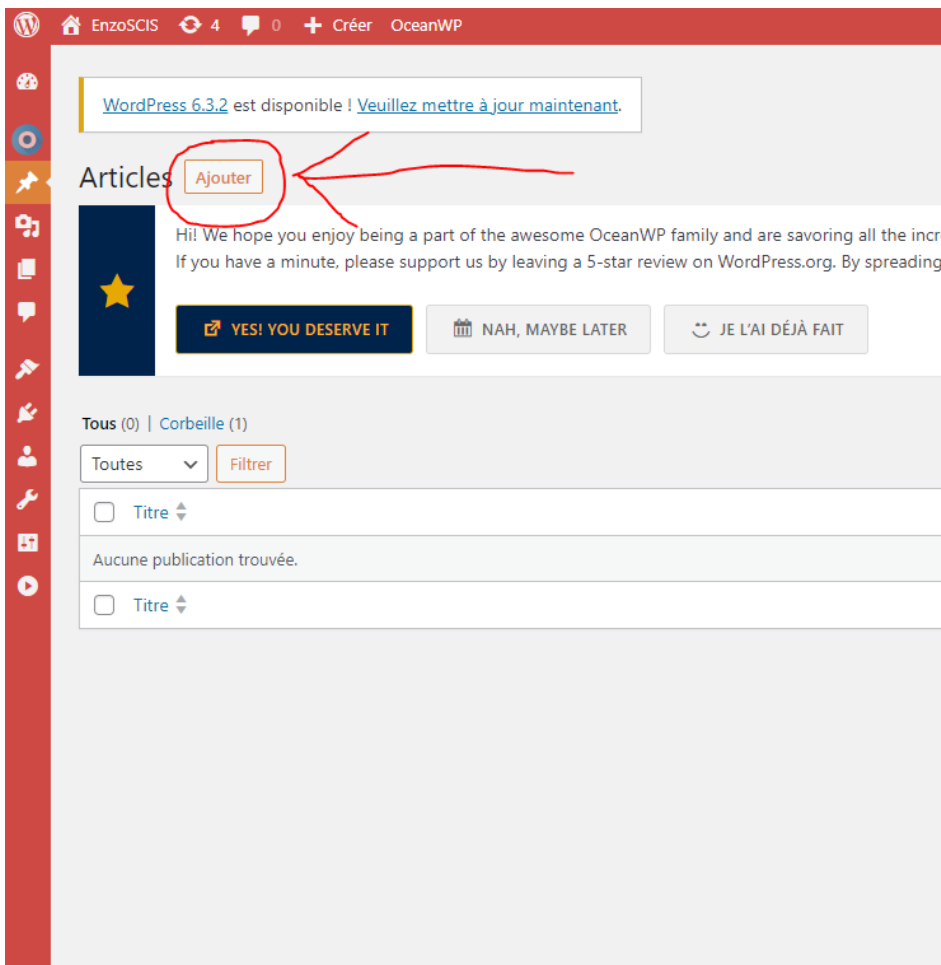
EnzoSCIS 4 0 Créer OceanWP

WordPress 6.3.2 est disponible ! Veuillez mettre à jour maintenant.

Articles Ajouter

Hi! We hope you enjoy being a part of the awesome OceanWP family and are savoring all the incr
If you have a minute, please support us by leaving a 5-star review on WordPress.org. By spreading

YES! YOU DESERVE IT NAH, MAYBE LATER JE L'AI DÉJÀ FAIT

Tous (0) | Corbeille (1)

Toutes Filtrer

| Titre |
|---|
| Aucune publication trouvée. |
| Titre |